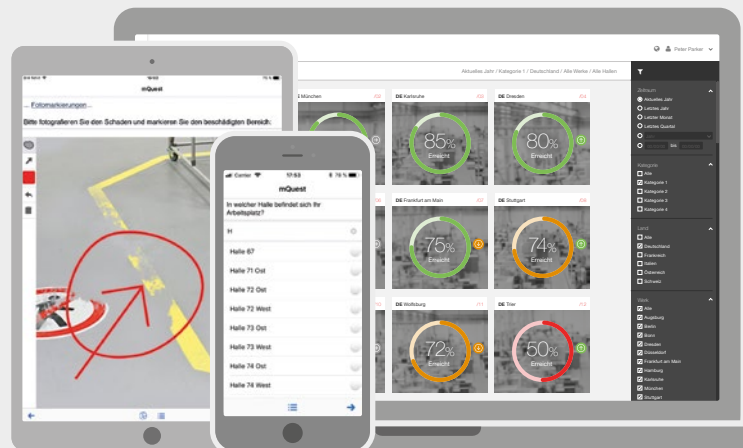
Peter Parker

Aktuelles Jahr / Kategorie 1 / Deutschland / Alle Werke / Alle Hallen

DE München

DE Karlsruhe

85%

Erreicht

DE Dresden

80%

Erreicht

DE Frankfurt am Main

75%

Erreicht

DE Stuttgart

74%

Erreicht

DE Wolfsburg

72%

Erreicht

DE Trier

50%

Erreicht

Zeitraum

Aktuelles Jahr

Letztes Jahr

Letzter Monat

Letztes Quartal

Kategorie

Alle

Kategorie 1

Kategorie 2

Kategorie 3

Kategorie 4

Land

Alle

Deutschland

Frankreich

Italien

Österreich

Schweiz

Stadt

Alle

Augsburg

Berlin

Bonn

Dresden

Düsseldorf

Frankfurt am Main

Hamburg

Karlsruhe

München

Stuttgart

mQuest

... Fotomarkierungen...

Bitte fotografieren Sie den Schaden und markieren Sie den beschädigten Bereich:

Carrier

17:53

78 %

mQuest

In welcher Halle befindet sich Ihr Arbeitsplatz?

H

Halle 67

Halle 71 Ost

Halle 72 Ost

Halle 72 West

Halle 73 Ost

Halle 73 West

Halle 74 Ost

Halle 74 West